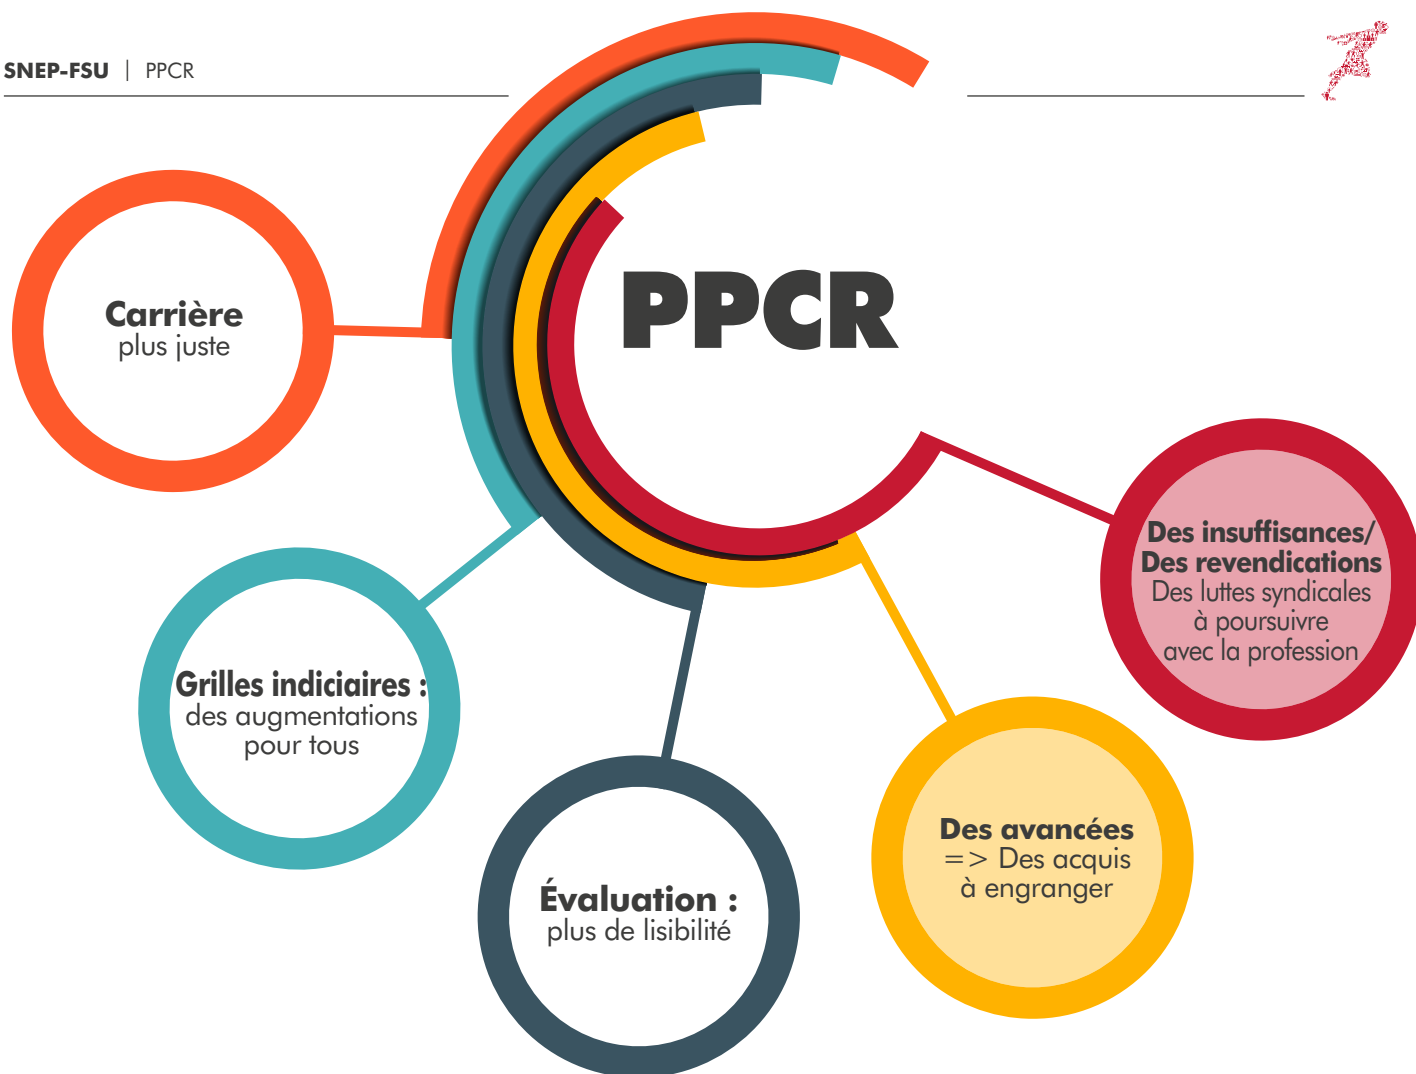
SNEP-FSU | PPCR

PPCR

Carrière
plus juste

Grilles indiciaires :
des augmentations pour tous

Évaluation :
plus de lisibilité

Des avancées
=> Des acquis à engranger

Des insuffisances/ Des revendications
Des luttes syndicales à poursuivre avec la profession